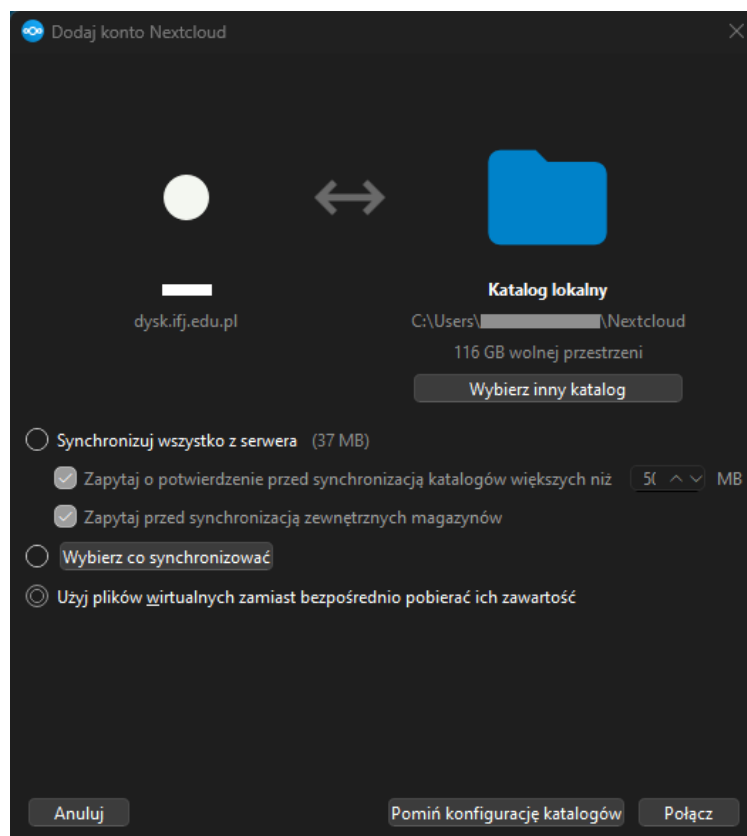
Dodaj konto Nextcloud

dysk.ifj.edu.pl

Katalog lokalny
C:\Users\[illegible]\Nextcloud
116 GB wolnej przestrzeni
Wybierz inny katalog

Synchronizuj wszystko z serwera (37 MB)
Zapytaj o potwierdzenie przed synchronizacją katalogów większych niż 5( MB
Zapytaj przed synchronizacją zewnętrznych magazynów
Wybierz co synchronizować
Użyj plików wirtualnych zamiast bezpośrednio pobierać ich zawartość

Anuluj
Pomiń konfigurację katalogów
Połącz